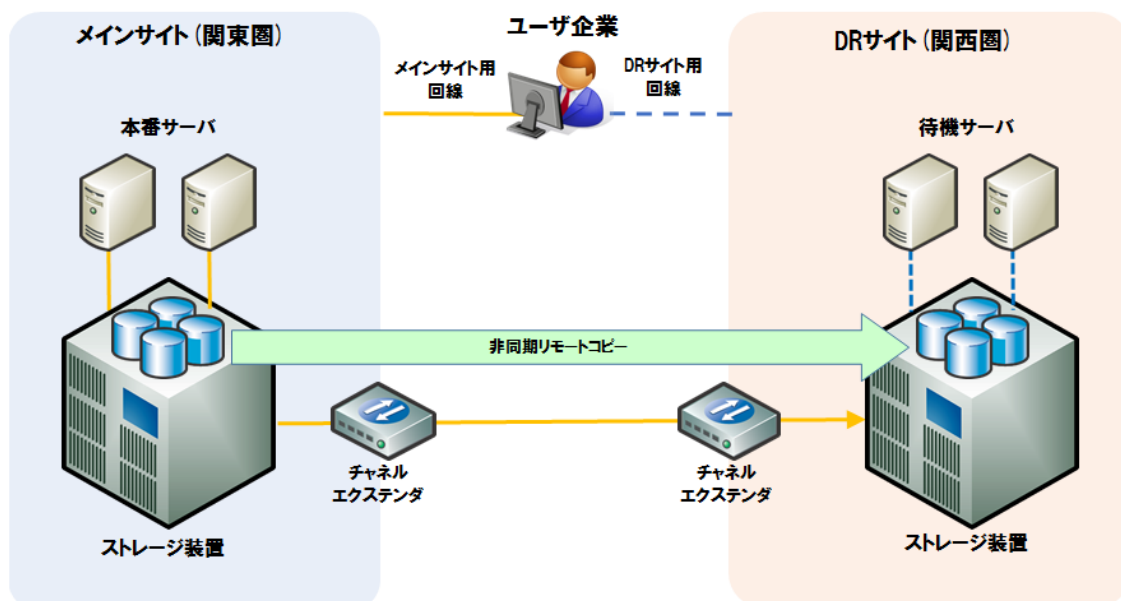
メインサイト（関東圏）

ユーザ企業

DRサイト（関西圏）

メインサイト用
回線

DRサイト用
回線

本番サーバ

待機サーバ

非同期リモートコピー

チャネル
エクステンダ

チャネル
エクステンダ

ストレージ装置

ストレージ装置